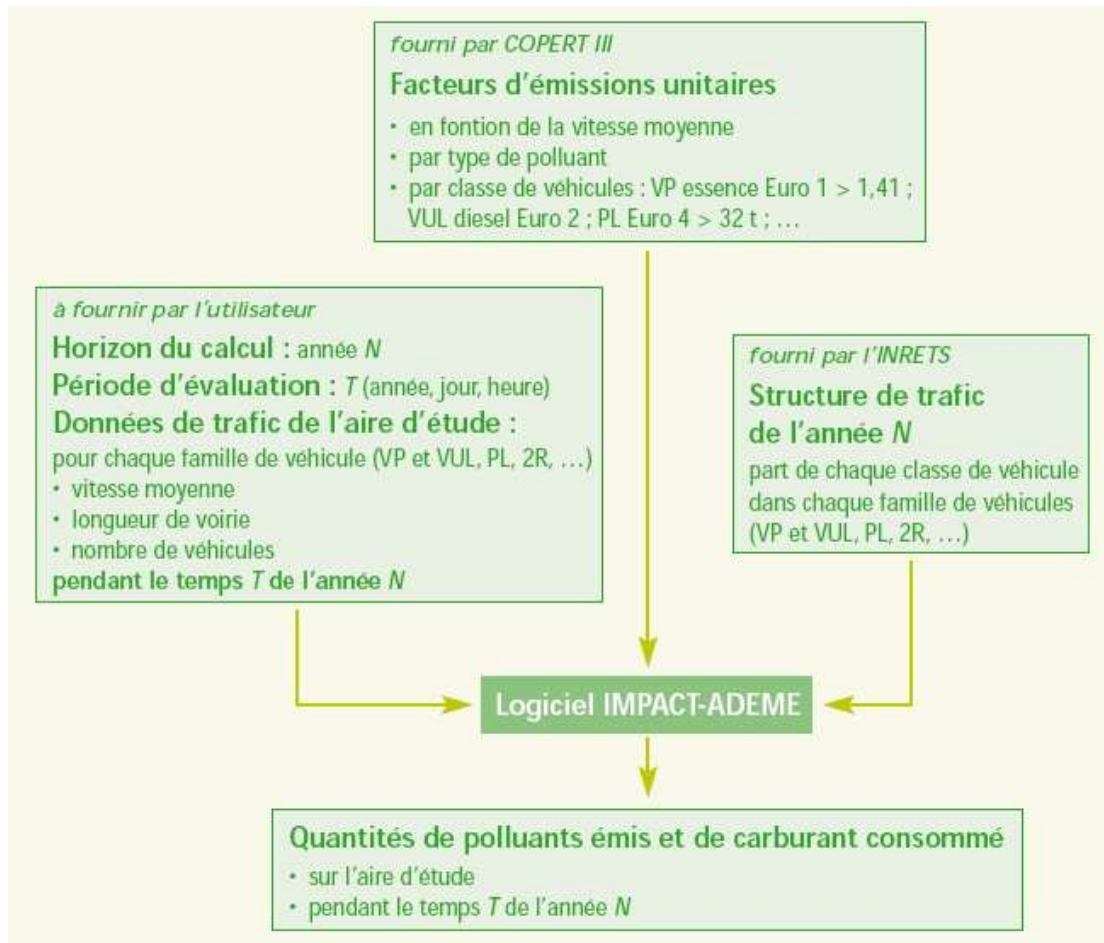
fourni par COPERT III

Facteurs d'émissions unitaires

• en fontion de la vitesse moyenne
• par type de polluant
• par classe de véhicules : VP essence Euro 1 > 1,41 ; VUL diesel Euro 2 ; PL Euro 4 > 32 t ; …

à fournir par l'utilisateur

Horizon du calcul : année $N$

Période d'évaluation : $T$ (année, jour, heure)

Données de trafic de l'aire d'étude :

pour chaque famille de véhicule (VP et VUL, PL, 2R, …)
• vitesse moyenne
• longueur de voirie
• nombre de véhicules

pendant le temps $T$ de l'année $N$

fourni par l'INRETS

Structure de trafic de l'année $N$

part de chaque classe de véhicule dans chaque famille de véhicules (VP et VUL, PL, 2R, …)

Logiciel IMPACT-ADEME

Quantités de polluants émis et de carburant consommé

• sur l'aire d'étude
• pendant le temps $T$ de l'année $N$